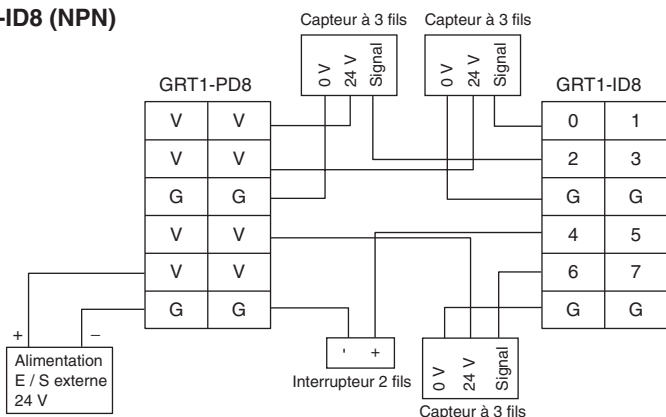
-ID8 (NPN)

Capteur à 3 fils
0 V
24 V
Signal

Capteur à 3 fils
0 V
24 V
Signal

GRT1-PD8

| V | V |
|---|---|
| V | V |
| G | G |
| V | V |
| V | V |
| G | G |

GRT1-ID8

| 0 | 1 |
|---|---|
| 2 | 3 |
| G | G |
| 4 | 5 |
| 6 | 7 |
| G | G |

+
–
Alimentation E / S externe 24 V

-
+
Interrupteur 2 fils

0 V
24 V
Signal
Capteur à 3 fils